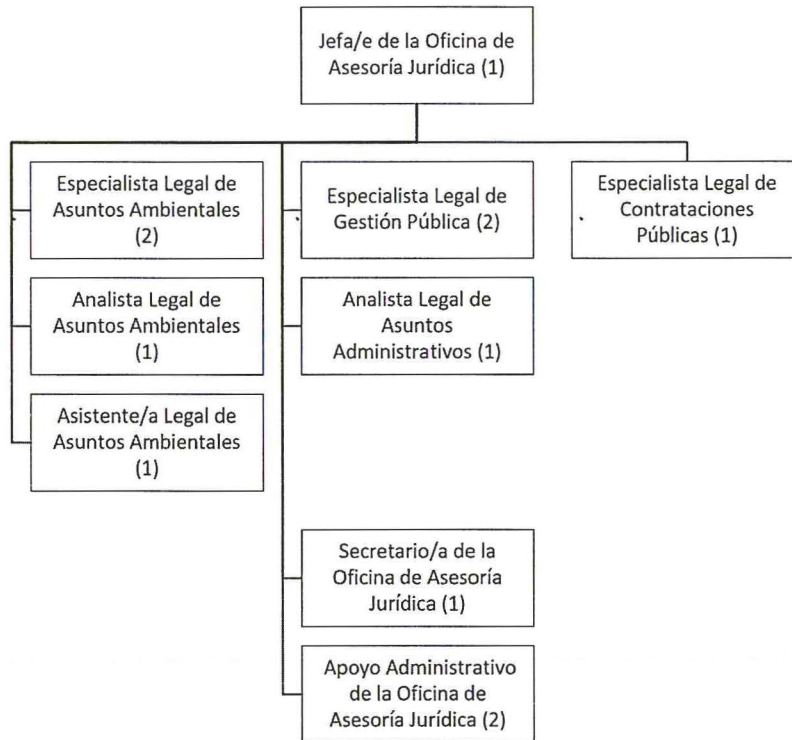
Jefa/e de la Oficina de Asesoría Jurídica (1)

Especialista Legal de Asuntos Ambientales (2)

Analista Legal de Asuntos Ambientales (1)

Asistente/a Legal de Asuntos Ambientales (1)

Especialista Legal de Gestión Pública (2)

Analista Legal de Asuntos Administrativos (1)

Secretario/a de la Oficina de Asesoría Jurídica (1)

Apoyo Administrativo de la Oficina de Asesoría Jurídica (2)

Especialista Legal de Contrataciones Públicas (1)